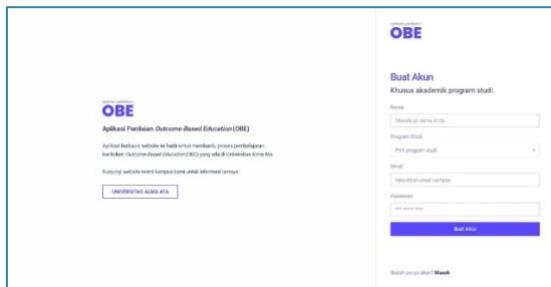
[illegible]
OBE

Aplikasi Penilaian Outcome-Based Education (OBE)

Aplikasi berbasis website ini hadir untuk membantu proses pembelajaran kurikulum Outcome-Based Education (OBE) yang ada di Universitas Alma Ata.

Kunjungi website resmi kampus kami untuk informasi lainnya.

UNIVERSITAS ALMA ATA

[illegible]
OBE

Buat Akun
Khusus akademik program studi.

Nama
Masukkan nama Anda

Program Studi
Pilih program studi

Email
Masukkan email kampus

Password
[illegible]

Buat Akun

Sudah punya akun? Masuk